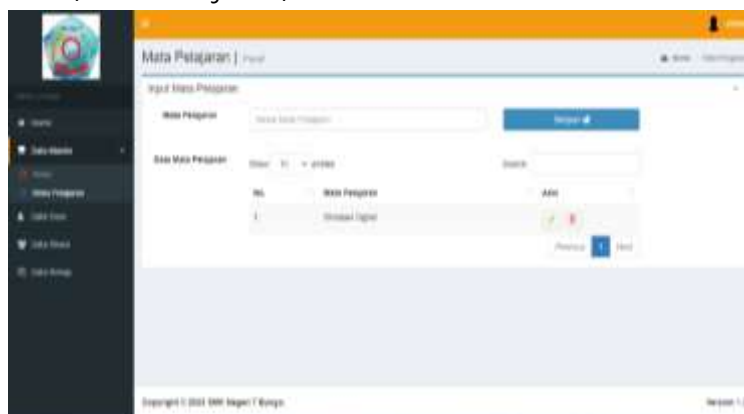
Mata Pelajaran | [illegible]

Home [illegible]

Input Mata Pelajaran

Mata Pelajaran

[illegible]

Simpan

Data Mata Pelajaran

Show 10 entries

Search:

| No. | Mata Pelajaran | Aksi |
|---|---|---|
| 1 | Simulasi Digital | |

Previous 1 Next

Home

Data Master

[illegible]

Mata Pelajaran

Data Guru

Data Siswa

Data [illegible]

Copyright © 2021 SMK Negeri 7 Bungo.

Version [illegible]